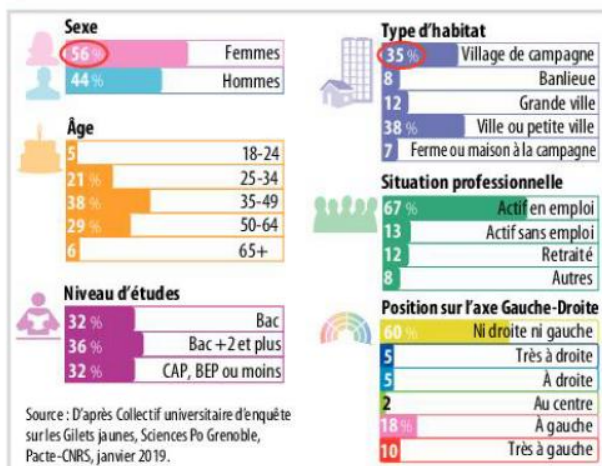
Sexe

| | |
|---|---|
| 56 % | Femmes |
| 44 % | Hommes |

Âge

| | |
|---|---|
| 5 | 18-24 |
| 21 % | 25-34 |
| 38 % | 35-49 |
| 29 % | 50-64 |
| 6 | 65+ |

Niveau d'études

| | |
|---|---|
| 32 % | Bac |
| 36 % | Bac + 2 et plus |
| 32 % | CAP, BEP ou moins |

Source : D'après Collectif universitaire d'enquête sur les Gilets jaunes, Sciences Po Grenoble, Pacte-CNRS, janvier 2019.

Type d'habitat

| | |
|---|---|
| 35 % | Village de campagne |
| 8 | Banlieue |
| 12 | Grande ville |
| 38 % | Ville ou petite ville |
| 7 | Ferme ou maison à la campagne |

Situation professionnelle

| | |
|---|---|
| 67 % | Actif en emploi |
| 13 | Actif sans emploi |
| 12 | Retraité |
| 8 | Autres |

Position sur l'axe Gauche-Droite

| | |
|---|---|
| 60 % | Ni droite ni gauche |
| 5 | Très à droite |
| 5 | À droite |
| 2 | Au centre |
| 18 % | À gauche |
| 10 | Très à gauche |